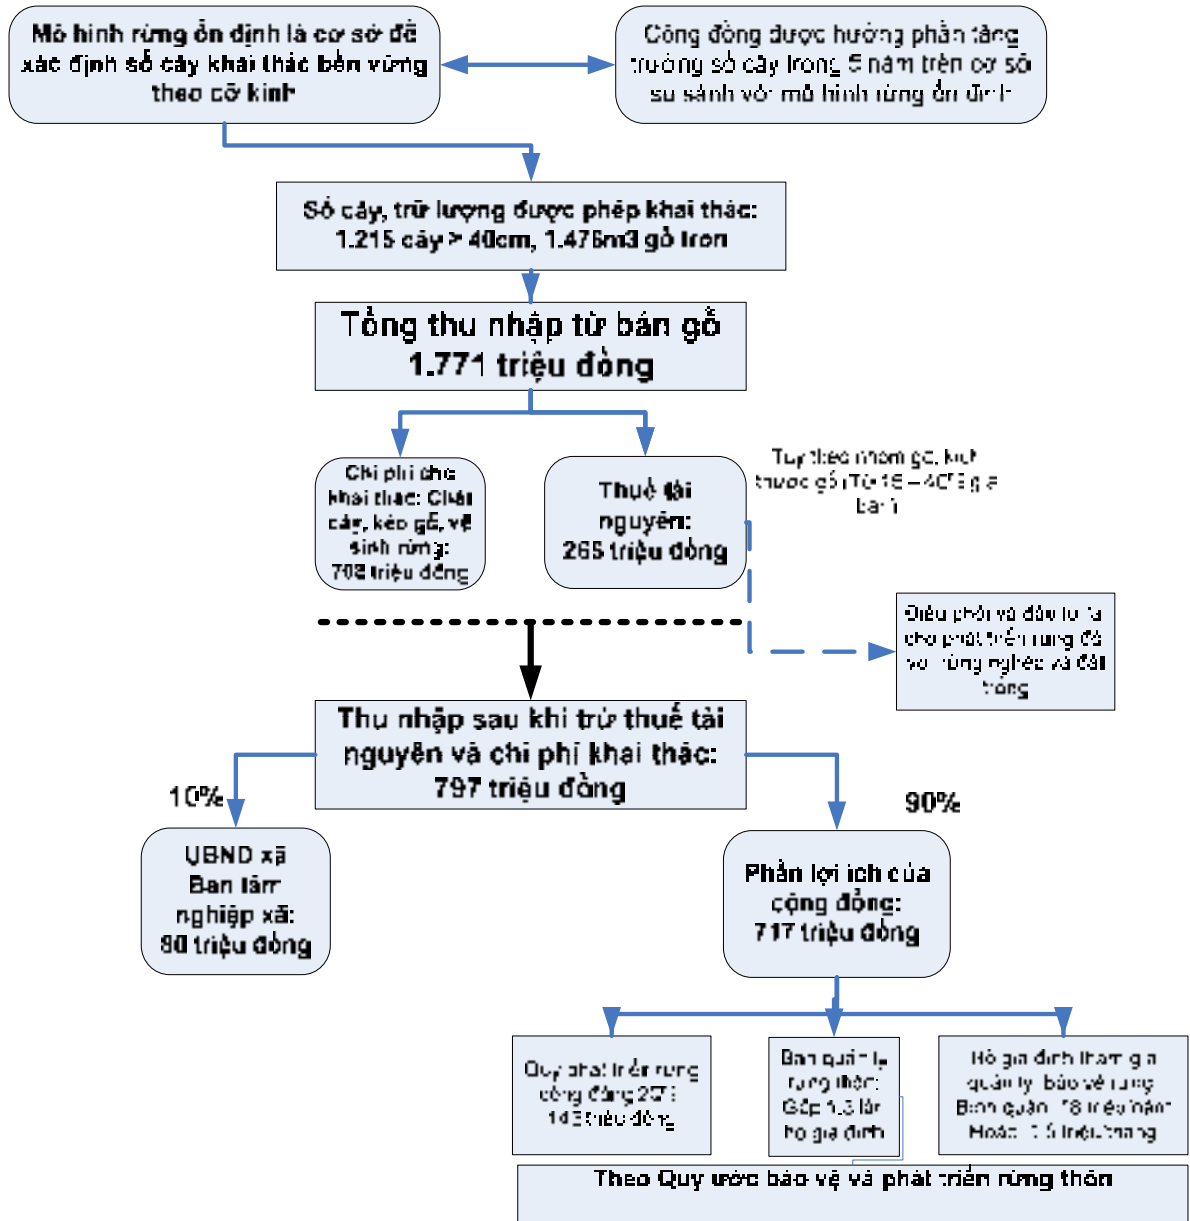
Mô hình rừng ổn định là cơ sở để xác định số cây khai thác bền vững theo cỡ kính

Cộng đồng được hưởng phần tăng trưởng số cây trong 5 năm trên cơ sở so sánh với mô hình rừng ổn định

Số cây, trữ lượng được phép khai thác: 1.215 cây > 40cm, 1.476m3 gỗ tròn

Tổng thu nhập từ bán gỗ 1.771 triệu đồng

Chi phí cho khai thác: Chặt cây, kéo gỗ, vệ sinh rừng: 708 triệu đồng

Thuế tài nguyên: 265 triệu đồng

Tùy theo nhóm gỗ, kích thước gỗ: Từ 15 – 40% giá bán

Điều phối và đầu tư lại cho phát triển rừng đối với rừng nghèo và đất trống

Thu nhập sau khi trừ thuế tài nguyên và chi phí khai thác: 797 triệu đồng

10%

90%

UBND xã Ban lâm nghiệp xã: 80 triệu đồng

Phần lợi ích của cộng đồng: 717 triệu đồng

Quỹ phát triển rừng cộng đồng 20%: 143 triệu đồng

Ban quản lý rừng thôn: Gấp 1,3 lần hộ gia đình

Hộ gia đình tham gia quản lý, bảo vệ rừng: Bình quân 18 triệu/năm Hoặc 1,5 triệu/tháng

Theo Quy ước bảo vệ và phát triển rừng thôn